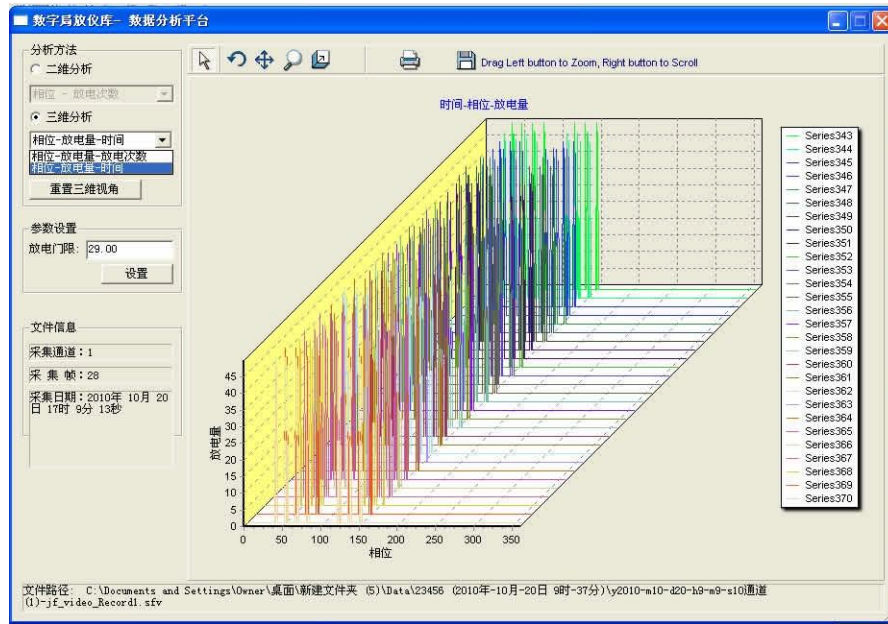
数字局放仪库- 数据分析平台

分析方法
二维分析
相位 - 放电次数
三维分析
相位-放电量-时间
相位-放电量-放电次数
相位-放电量-时间
重置三维视角

参数设置
放电门限: 29.00
设置

文件信息
采集通道：1
采 集 帧：28
采集日期：2010年 10月 20日 17时 9分 13秒

Drag Left button to Zoom, Right button to Scroll

时间-相位-放电量

45
40
35
30
25
20
15
10
5
0
放电量
0 50 100 150 200 250 300 350
相位

Series343
Series344
Series345
Series346
Series347
Series348
Series349
Series350
Series351
Series352
Series353
Series354
Series355
Series356
Series357
Series358
Series359
Series360
Series361
Series362
Series363
Series364
Series365
Series366
Series367
Series368
Series369
Series370

文件路径: C:\Documents and Settings\Owner\桌面\新建文件夹 (5)\Data\23456 (2010年-10月-20日 9时-37分)\y2010-m10-d20-h9-m9-s10通道(1)-jf_video_Record1.sfv